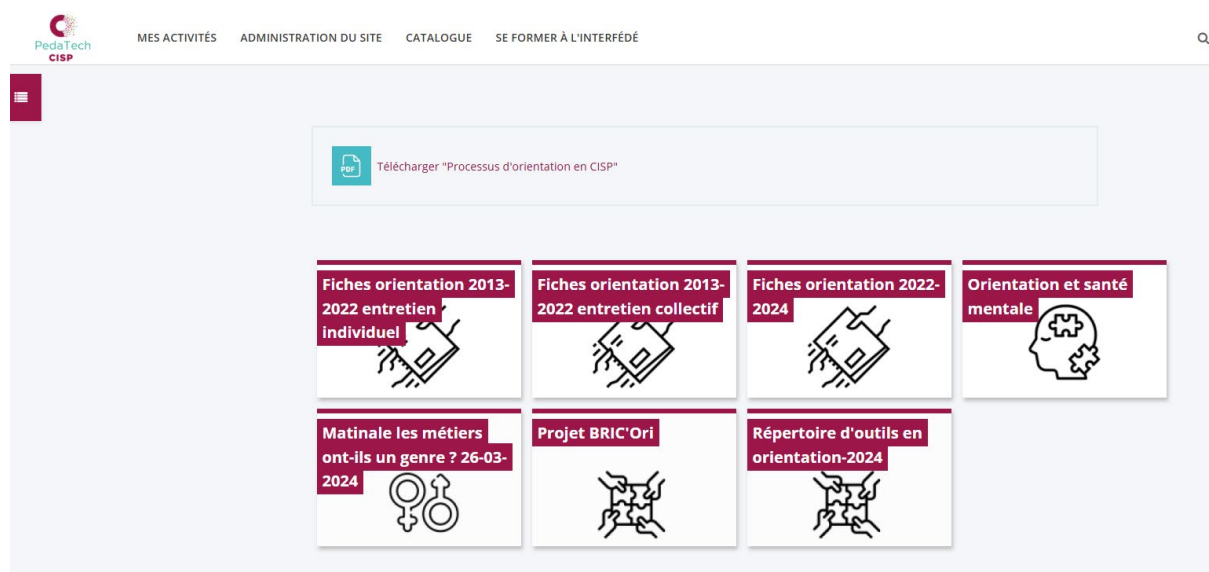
PedaTech CISP

MES ACTIVITÉS ADMINISTRATION DU SITE CATALOGUE SE FORMER À L'INTERFÉDÉ

PDF Télécharger "Processus d'orientation en CISP"

Fiches orientation 2013-2022 entretien individuel

Fiches orientation 2013-2022 entretien collectif

Fiches orientation 2022-2024

Orientation et santé mentale

Matinale les métiers ont-ils un genre ? 26-03-2024

Projet BRIC'Ori

Répertoire d'outils en orientation-2024